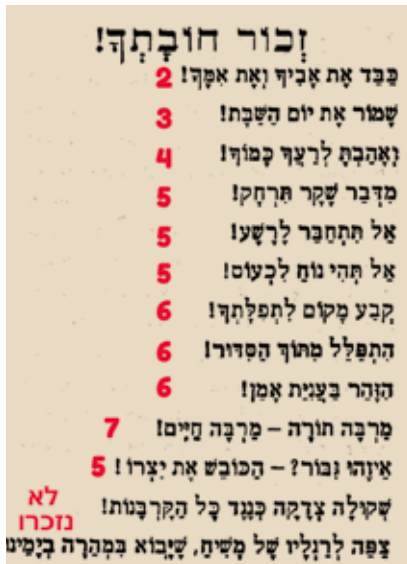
זְכוֹר חוֹבָתְךָ!

כַּבֵּד אֶת אָבִיךָ וְאֶת אִמֶּךָ! 2

שָׁמוֹר אֶת יוֹם הַשַּׁבָּת! 3

וְאָהַבְתָּ לְרֵעֲךָ כָּמוֹךָ! 4

מִדְּבַר שֶׁקֶר תִּרְחָק! 5

אַל תִּתְחַבֵּר לָרָשָׁע! 5

אַל תְּהִי נוֹחַ לִכְעוֹס! 5

קְבַע מָקוֹם לִתְפִלָּתְךָ! 6

הִתְפַּלֵּל מִתּוֹךְ הַסִּדּוּר! 6

הִזָּהֵר בַּעֲנִיַּת אָמֵן! 6

מַרְבֶּה תּוֹרָה – מַרְבֶּה חַיִּים! 7

אֵיזֶהוּ גִּבּוֹר? – הַכּוֹבֵשׁ אֶת יִצְרוֹ! 5

שְׁקוּלָה צְדָקָה כְּנֶגֶד כָּל הַקָּרְבָּנוֹת! לא נזכרו

צַפֵּה לְרַגְלָיו שֶׁל מָשִׁיחַ, שֶׁיָּבוֹא בִּמְהֵרָה בְיָמֵינוּ